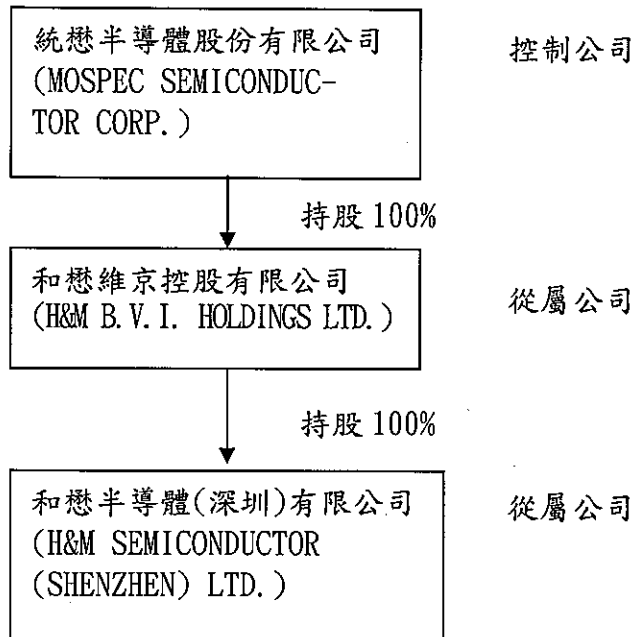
統懋半導體股份有限公司 (MOSPEC SEMICONDUCTOR CORP.)

控制公司

持股 100%

和懋維京控股有限公司 (H&M B.V.I. HOLDINGS LTD.)

從屬公司

持股 100%

和懋半導體(深圳)有限公司 (H&M SEMICONDUCTOR (SHENZHEN) LTD.)

從屬公司